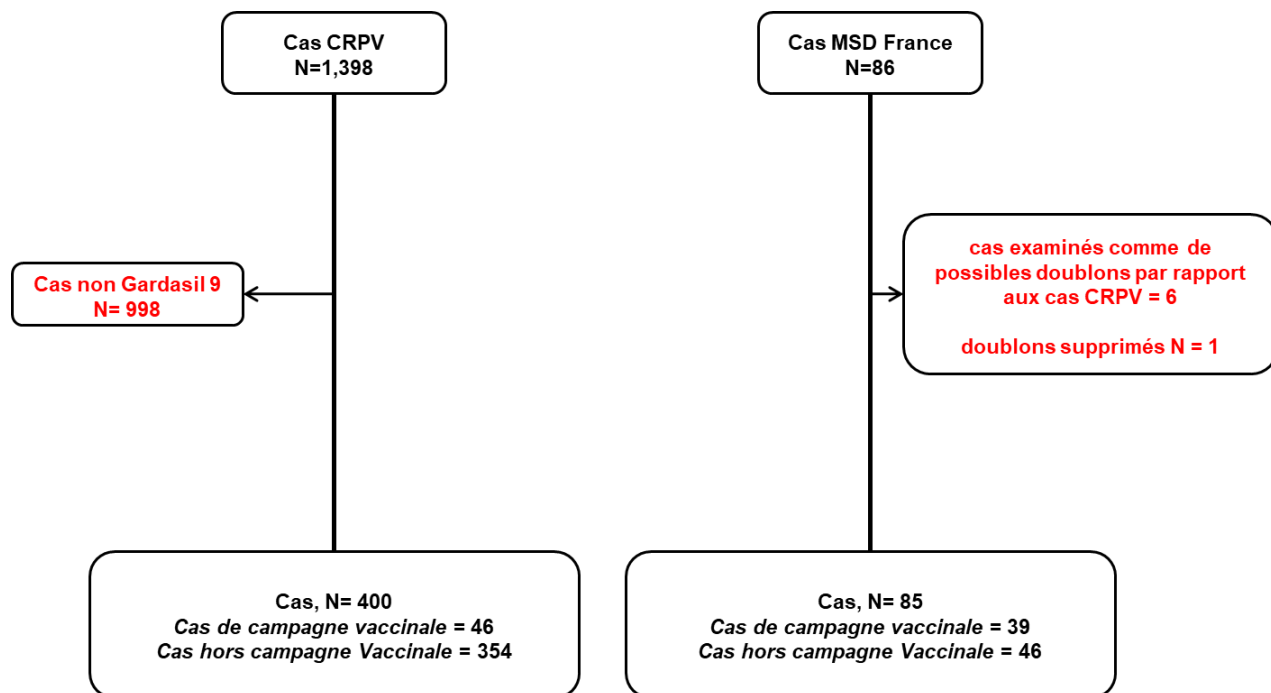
Cas CRPV
N=1,398

Cas non Gardasil 9
N= 998

Cas, N= 400
*Cas de campagne vaccinale* = 46
*Cas hors campagne Vaccinale* = 354

Cas MSD France
N=86

cas examinés comme de possibles doublons par rapport aux cas CRPV = 6

doublons supprimés N = 1

Cas, N= 85
*Cas de campagne vaccinale* = 39
*Cas hors campagne Vaccinale* = 46